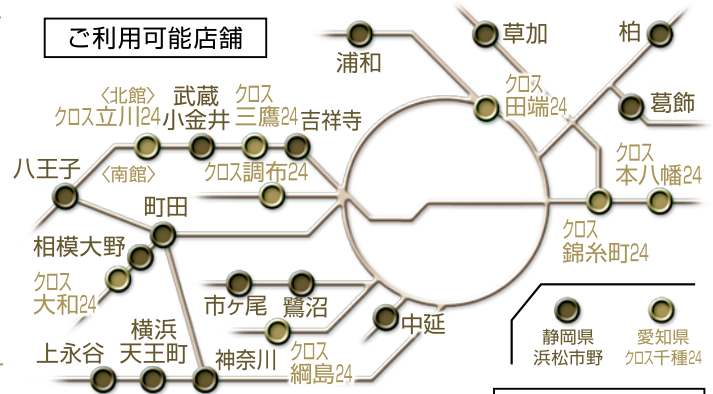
ご利用可能店舗

浦和

草加

柏

クロス 田端24

葛飾

〈北館〉 クロス立川24

武蔵 小金井

クロス 三鷹24

吉祥寺

八王子

〈南館〉

クロス調布24

クロス 本八幡24

町田

クロス 錦糸町24

相模大野

クロス 大和24

市ケ尾

鷺沼

中延

静岡県 浜松市野

愛知県 クロス千種24

横浜 天王町

上永谷

神奈川

クロス 綱島24